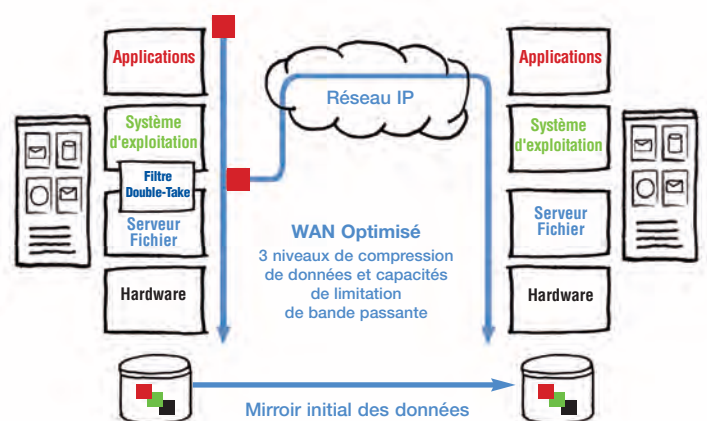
Applications

Système d'exploitation

Filtre Double-Take

Serveur Fichier

Hardware

Réseau IP

WAN Optimisé

3 niveaux de compression de données et capacités de limitation de bande passante

Applications

Système d'exploitation

Serveur Fichier

Hardware

Mirroir initial des données